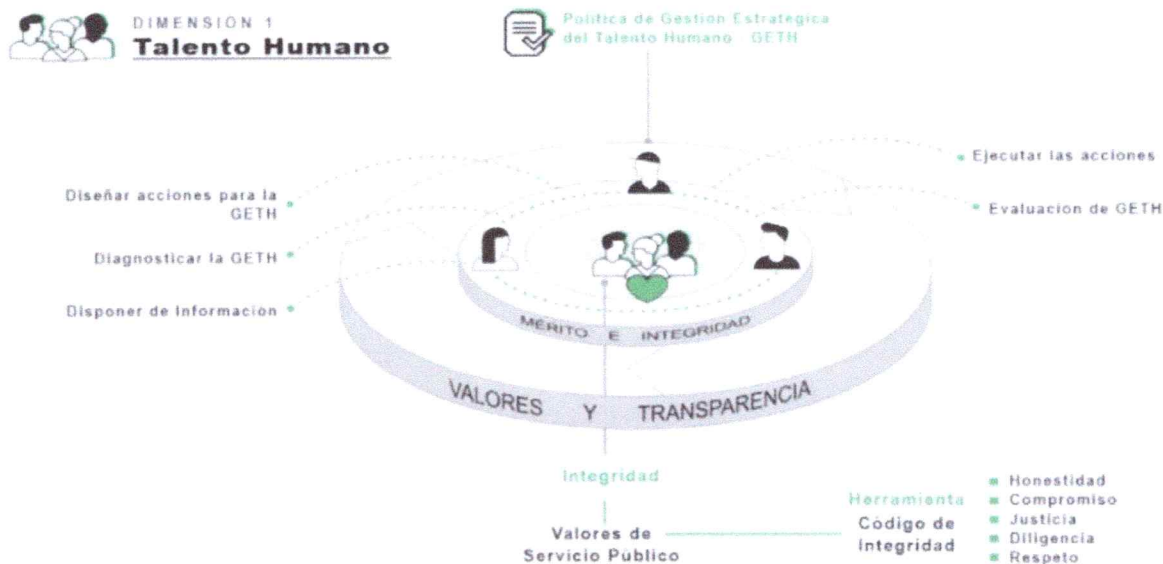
DIMENSION 1
Talento Humano

Politica de Gestion Estrategica del Talento Humano GETH

Ejecutar las acciones

Evaluacion de GETH

Diseñar acciones para la GETH

Diagnosticar la GETH

Disponer de Informacion

MERITO E INTEGRIDAD

VALORES Y TRANSPARENCIA

Integridad

Valores de Servicio Publico

Herramienta
Código de Integridad

Honestidad
Compromiso
Justicia
Diligencia
Respeto